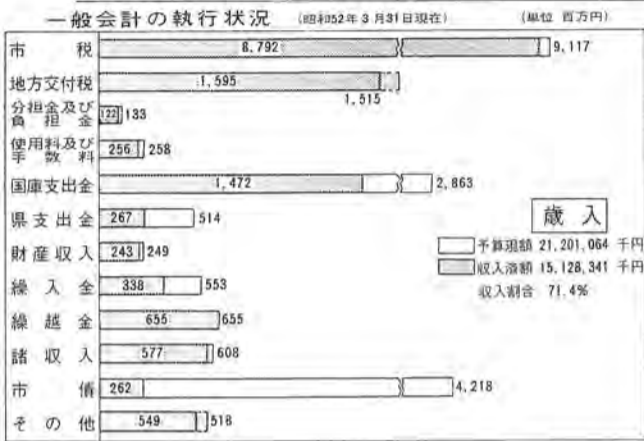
一般会計の執行状況 (昭和52年3月31日現在) (単位 百万円)

| | |
|---|---|
| 市税 | 8,792 / 9,117 |
| 地方交付税 | 1,595 / 1,515 |
| 分担金及び負担金 | 122 / 133 |
| 使用料及び手数料 | 256 / 258 |
| 国庫支出金 | 1,472 / 2,863 |
| 県支出金 | 267 / 514 |
| 財産収入 | 243 / 249 |
| 繰入金 | 338 / 553 |
| 繰越金 | 655 / 655 |
| 諸収入 | 577 / 608 |
| 市債 | 262 / 4,218 |
| その他 | 549 / 518 |

歳入

予算現額 21,201,064 千円
収入済額 15,128,341 千円
収入割合 71.4%